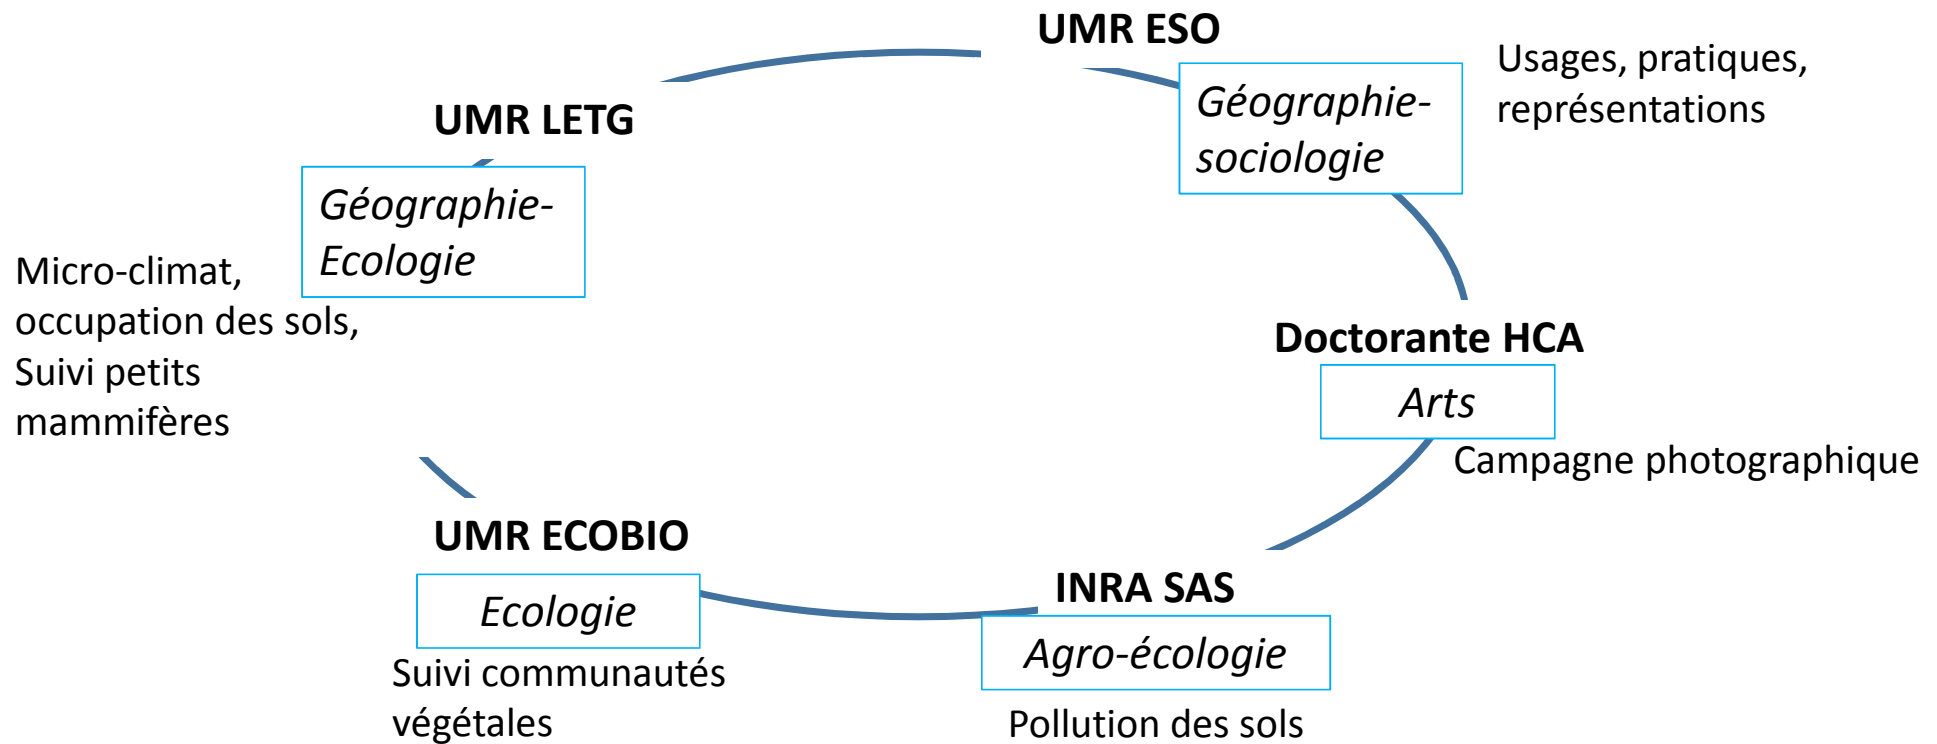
UMR ESO

Géographie-sociologie

Usages, pratiques, représentations

UMR LETG

Géographie-Ecologie

Micro-climat, occupation des sols, Suivi petits mammifères

Doctorante HCA

Arts

Campagne photographique

UMR ECOBIO

Ecologie

Suivi communautés végétales

INRA SAS

Agro-écologie

Pollution des sols